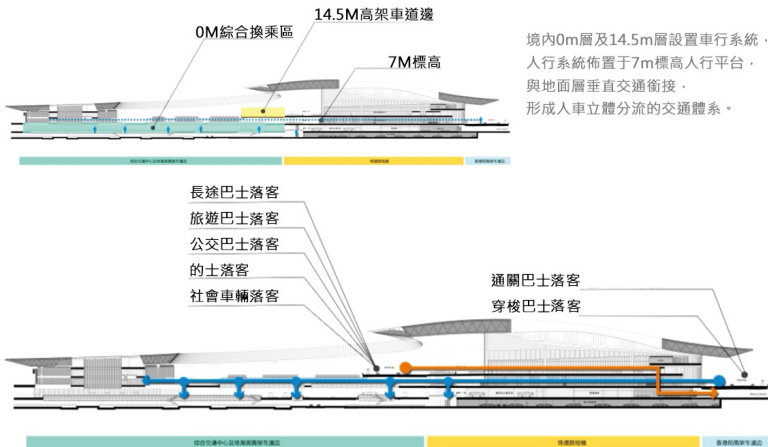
0M綜合換乘區

14.5M高架車道邊

7M標高

境內0m層及14.5m層設置車行系統，人行系統佈置于7m標高人行平台，與地面層垂直交通銜接，形成人車立體分流的交通體系。

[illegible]

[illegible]

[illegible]

長途巴士落客

旅遊巴士落客

公交巴士落客

的士落客

社會車輛落客

通關巴士落客

穿梭巴士落客

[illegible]

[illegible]

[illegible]